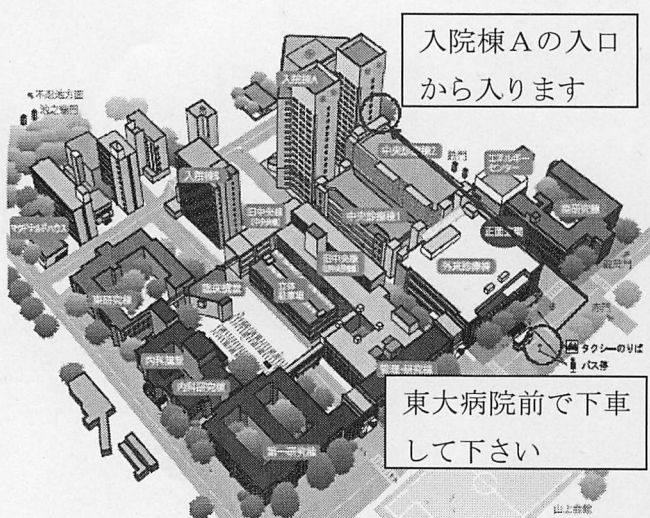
入院棟Aの入口から入ります

入院棟A

中央診療棟2

鉄門

エネルギーセンター

入院棟B

旧中央棟

中央診療棟1

正面玄関

外来診療棟

南研究棟

臨床講堂

旧中央診療棟

内科講堂

内科研究棟

管理・研究棟

第一研究棟

タクシーのりば

バス停

龍岡門

山上会館

東大病院前で下車して下さい